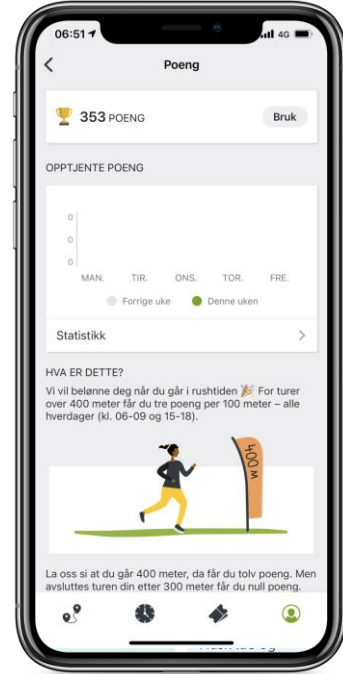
06:51

4G

Poeng

353 POENG

Bruk

OPPTJENTE POENG

0
0
0

MAN. TIR. ONS. TOR. FRE.

Forrige uke Denne uken

Statistikk

HVA ER DETTE?

Vi vil belønne deg når du går i rushtiden 🎉 For turer over 400 meter får du tre poeng per 100 meter – alle hverdager (kl. 06-09 og 15-18).

400 m

La oss si at du går 400 meter, da får du tolv poeng. Men avsluttes turen din etter 300 meter får du null poeng.